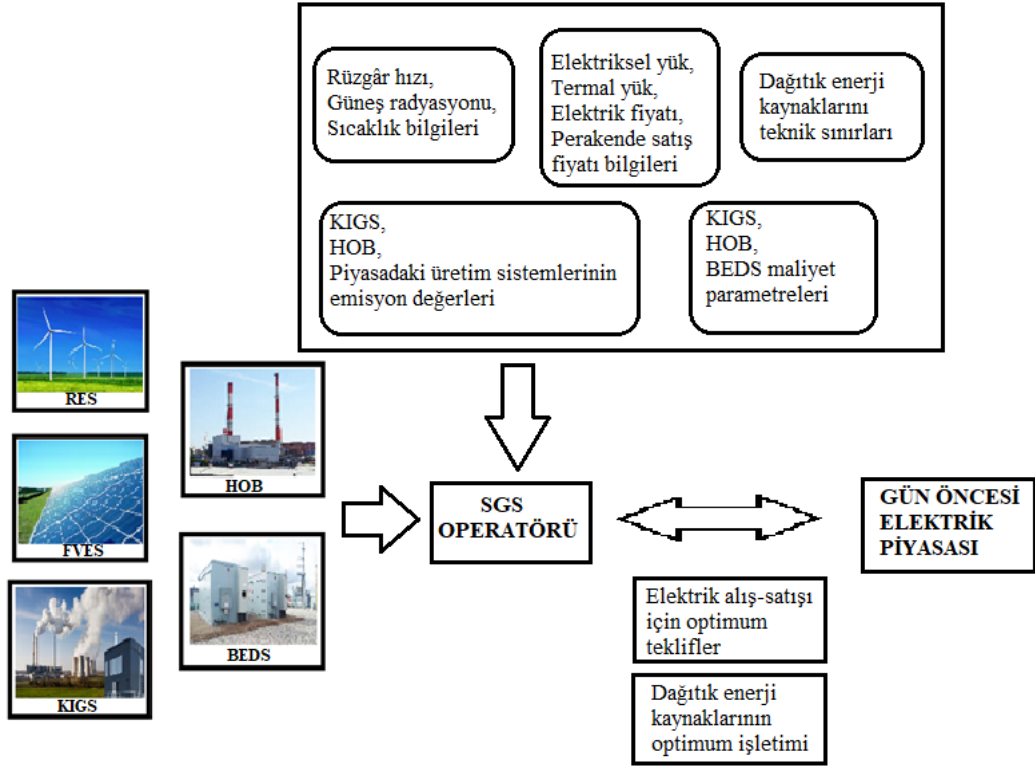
Rüzgâr hızı,
Güneş radyasyonu,
Sıcaklık bilgileri

Elektriksel yük,
Termal yük,
Elektrik fiyatı,
Perakende satış fiyatı bilgileri

Dağıtık enerji kaynaklarını teknik sınırları

KIGS,
HOB,
Piyasadaki üretim sistemlerinin emisyon değerleri

KIGS,
HOB,
BEDS maliyet parametreleri

RES

FVES

KIGS

HOB

BEDS

SGS OPERATÖRÜ

GÜN ÖNCESİ ELEKTRİK PİYASASI

Elektrik alış-satışı için optimum teklifler

Dağıtık enerji kaynaklarının optimum işletimi